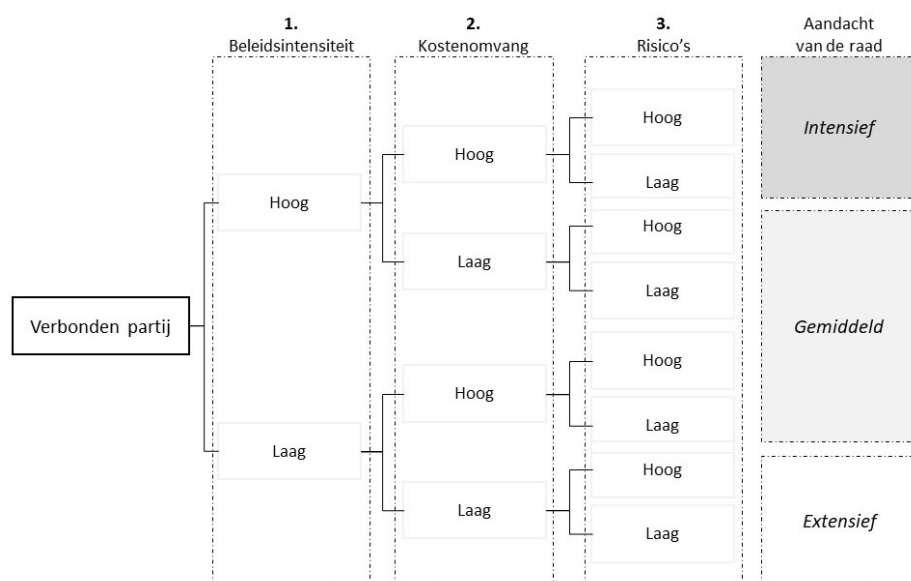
**1.** Beleidsintensiteit

**2.** Kostenomvang

**3.** Risico's

Aandacht van de raad

Verbonden partij

Hoog

Laag

Hoog

Laag

Hoog

Laag

Hoog

Laag

Hoog

Laag

Hoog

Laag

Hoog

Laag

*Intensief*

*Gemiddeld*

*Extensief*